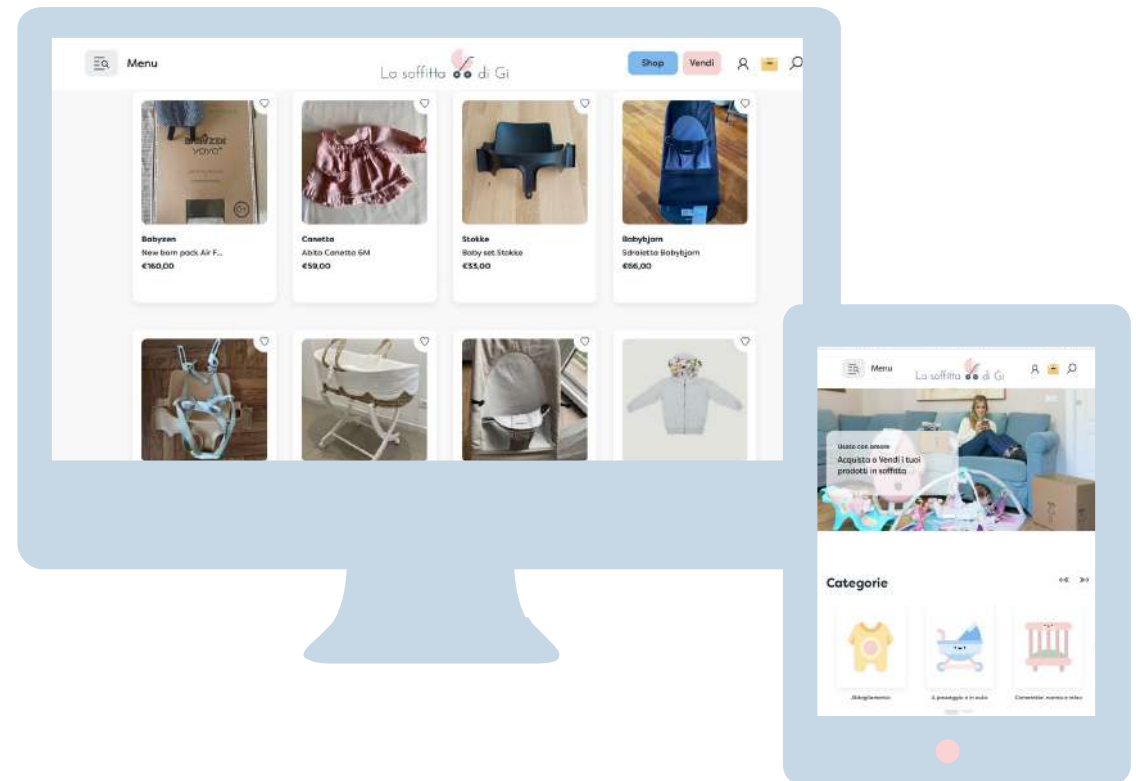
Menu

La soffitta di Gi

Shop

Vendi

BABYZEN
YOYO

Babyzen
New born pack Air F...
€160,00

Canetta
Abito Canetta 6M
€59,00

Stokke
Baby set Stokke
€33,00

Babybjorn
Sdraietta Babybjorn
€66,00

Menu

La soffitta di Gi

Usato con amore
Acquista o Vendi i tuoi prodotti in soffitta

Categorie

Abbigliamento

A passeggio e in auto

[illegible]